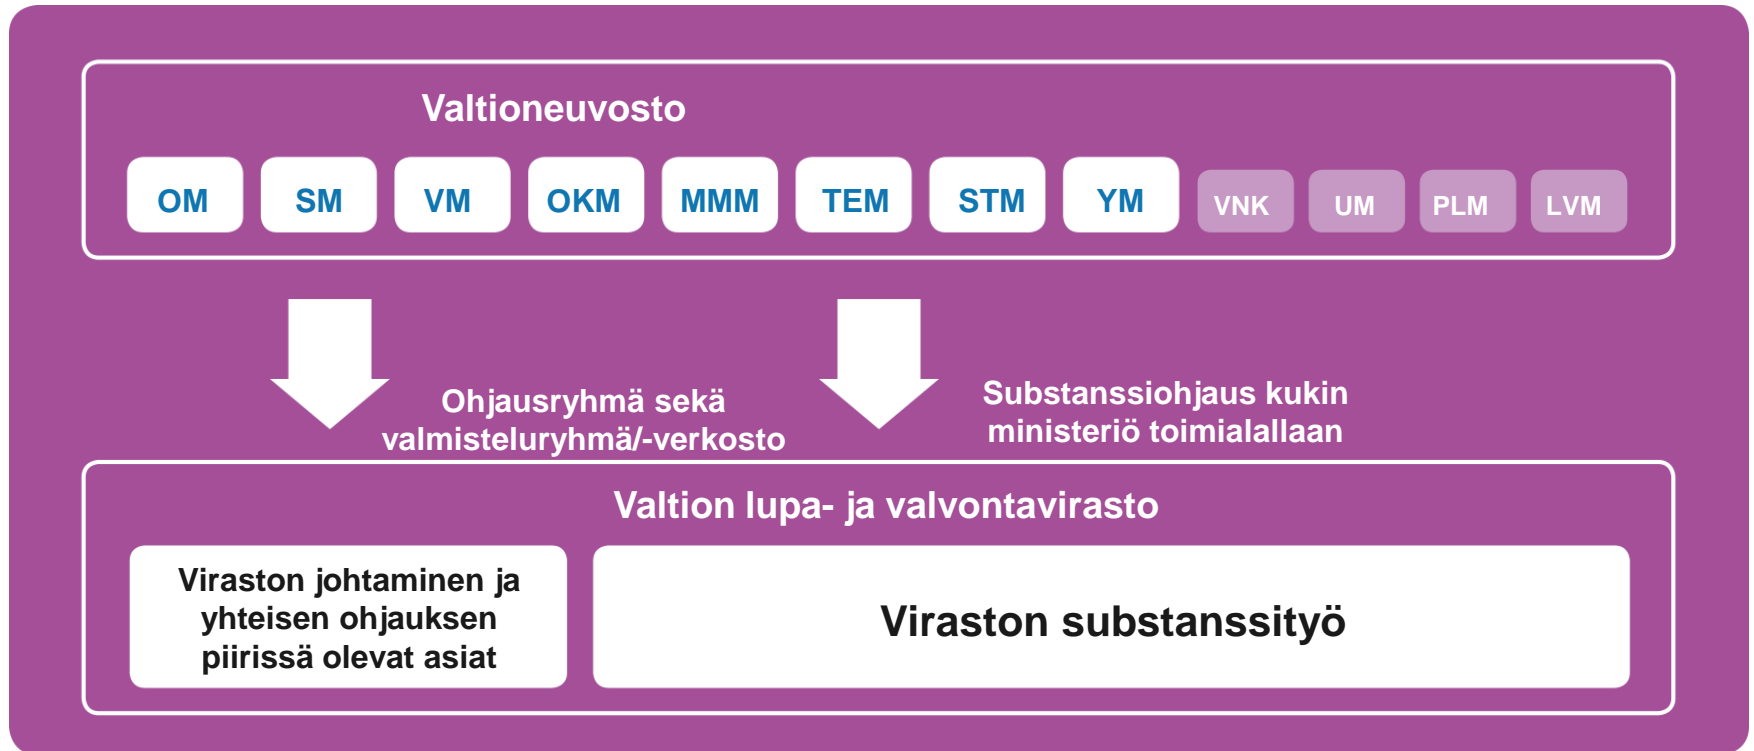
Valtioneuvosto

OM SM VM OKM MMM TEM STM YM VNK UM PLM LVM

Ohjausryhmä sekä valmisteluryhmä/-verkosto

Substanssiohjaus kukin ministeriö toimialallaan

Valtion lupa- ja valvontavirasto

Viraston johtaminen ja yhteisen ohjauksen piirissä olevat asiat

Viraston substanssityö